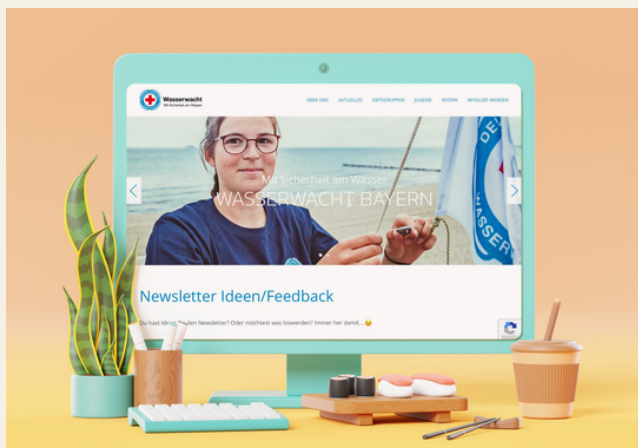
Wasserwacht
Mit Sicherheit am Wasser

ÜBER UNS AKTUELLES ORTSGRUPPEN JUGEND INTERN MITGLIED WERDEN

Mit Sicherheit am Wasser
WASSERWACHT BAYERN

DE
WASSER

Newsletter Ideen/Feedback

Du hast Ideen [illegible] den Newsletter? Oder möchtest was loswerden? Immer her damit... 😀